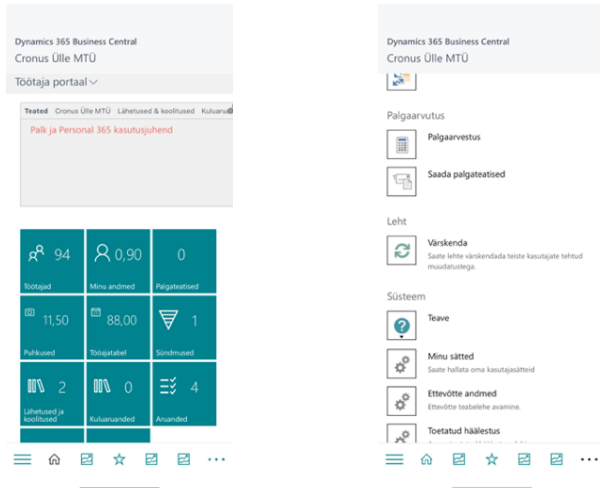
Dynamics 365 Business Central
Cronus Ülle MTÜ
Töötaja portaal

Teated Cronus Ülle MTÜ Lähetused & koolitused Kuluaru

Palk ja Personal 365 kasutusjuhend

94
Töötajad

0,90
Minu andmed

0
Palgateatised

11,50
Puhkused

88,00
Tööajatabel

1
Sündmused

2
Lähetused ja koolitused

0
Kuluaruanded

4
Aruanded

Dynamics 365 Business Central
Cronus Ülle MTÜ

Palgaarvutus

Palgaarvestus

Saada palgateatised

Leht

Värskenda
Saate lehte värskendada teiste kasutajate tehtud muudatustega.

Süsteem

Teave

Minu sätted
Saate hallata oma kasutajasätteid

Ettevõtte andmed
Ettevõtte teabelehe avamine.

Toetatud häälestus
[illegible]